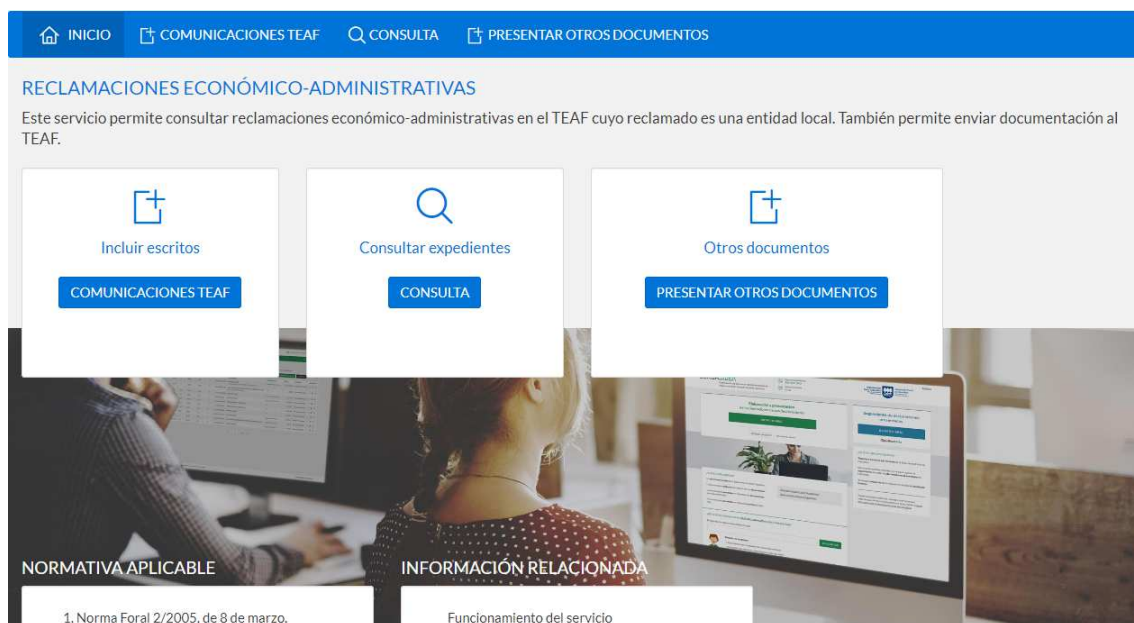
INICIO COMUNICACIONES TEAF CONSULTA PRESENTAR OTROS DOCUMENTOS

RECLAMACIONES ECONÓMICO-ADMINISTRATIVAS

Este servicio permite consultar reclamaciones económico-administrativas en el TEAF cuyo reclamado es una entidad local. También permite enviar documentación al TEAF.

Incluir escritos

COMUNICACIONES TEAF

Consultar expedientes

CONSULTA

Otros documentos

PRESENTAR OTROS DOCUMENTOS

NORMATIVA APLICABLE

1. Norma Foral 2/2005, de 8 de marzo.

INFORMACIÓN RELACIONADA

Funcionamiento del servicio